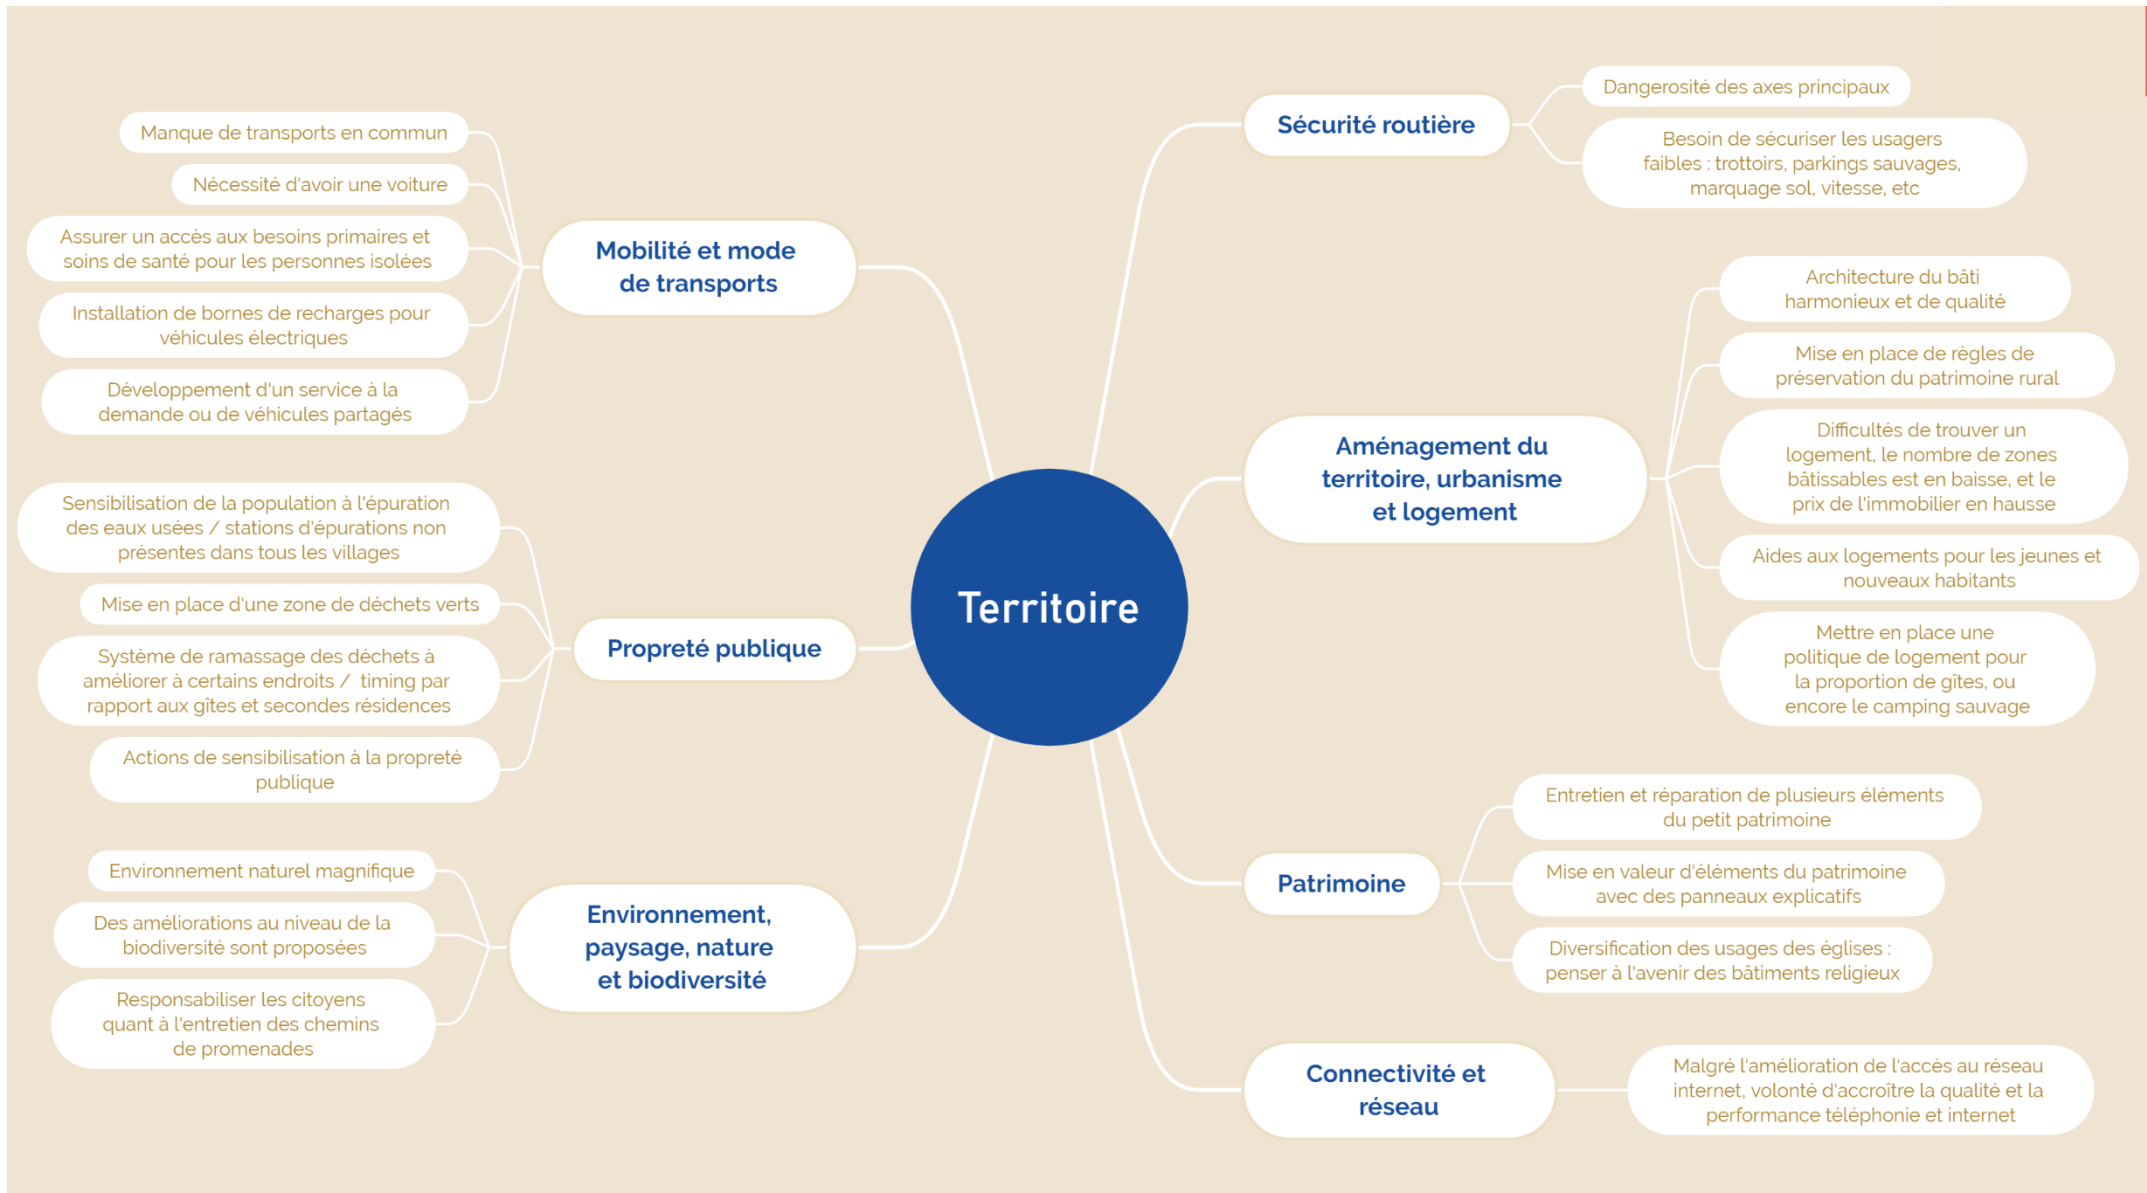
Territoire

Mobilité et mode de transports

Manque de transports en commun

Nécessité d'avoir une voiture

Assurer un accès aux besoins primaires et soins de santé pour les personnes isolées

Installation de bornes de recharges pour véhicules électriques

Développement d'un service à la demande ou de véhicules partagés

Propreté publique

Sensibilisation de la population à l'épuration des eaux usées / stations d'épurations non présentes dans tous les villages

Mise en place d'une zone de déchets verts

Système de ramassage des déchets à améliorer à certains endroits / timing par rapport aux gîtes et secondes résidences

Actions de sensibilisation à la propreté publique

Environnement, paysage, nature et biodiversité

Environnement naturel magnifique

Des améliorations au niveau de la biodiversité sont proposées

Responsabiliser les citoyens quant à l'entretien des chemins de promenades

Sécurité routière

Dangerosité des axes principaux

Besoin de sécuriser les usagers faibles : trottoirs, parkings sauvages, marquage sol, vitesse, etc

Aménagement du territoire, urbanisme et logement

Architecture du bâti harmonieux et de qualité

Mise en place de règles de préservation du patrimoine rural

Difficultés de trouver un logement, le nombre de zones bâtissables est en baisse, et le prix de l'immobilier en hausse

Aides aux logements pour les jeunes et nouveaux habitants

Mettre en place une politique de logement pour la proportion de gîtes, ou encore le camping sauvage

Patrimoine

Entretien et réparation de plusieurs éléments du petit patrimoine

Mise en valeur d'éléments du patrimoine avec des panneaux explicatifs

Diversification des usages des églises : penser à l'avenir des bâtiments religieux

Connectivité et réseau

Malgré l'amélioration de l'accès au réseau internet, volonté d'accroître la qualité et la performance téléphonie et internet